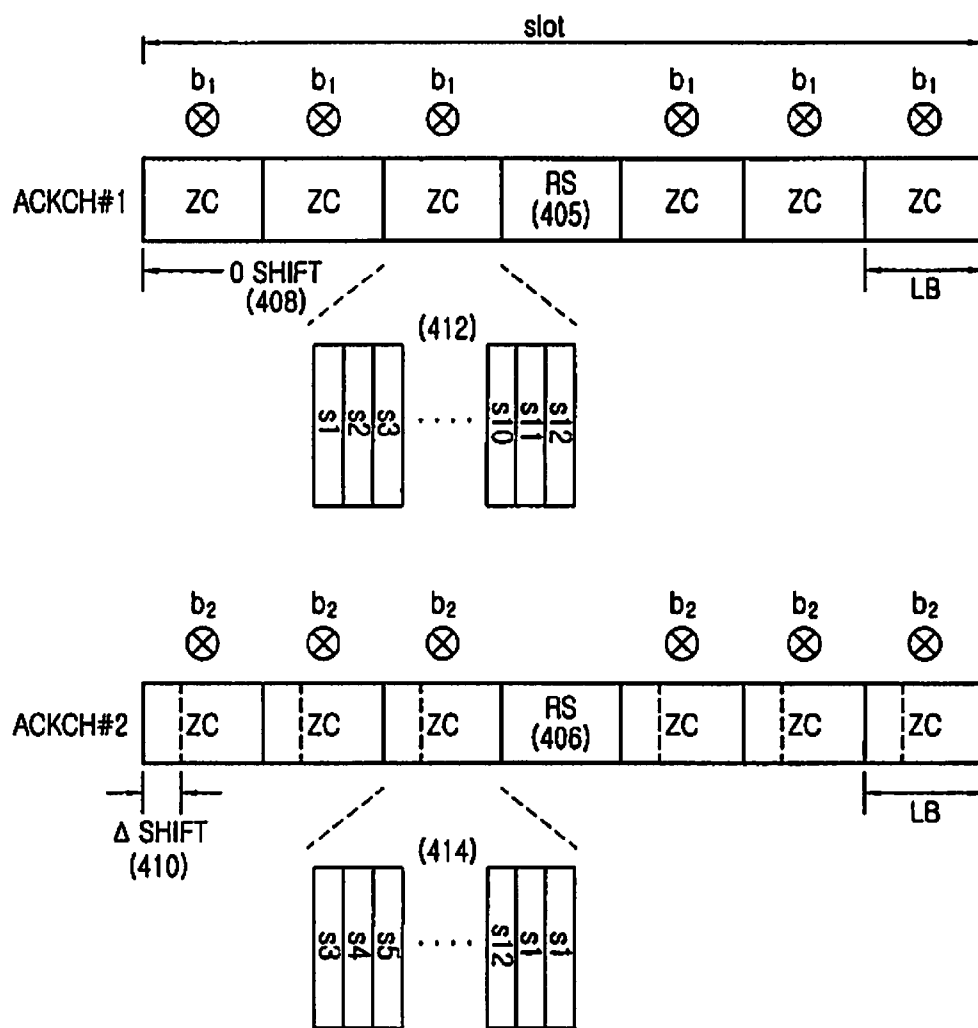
slot

$b_1$ $\otimes$ $b_1$ $\otimes$ $b_1$ $\otimes$ $b_1$ $\otimes$ $b_1$ $\otimes$ $b_1$ $\otimes$

ACKCH#1

| ZC | ZC | ZC | RS (405) | ZC | ZC | ZC |
|---|---|---|---|---|---|---|

0 SHIFT (408)

LB

(412)

s1 s2 s3 .... s10 s11 s12

$b_2$ $\otimes$ $b_2$ $\otimes$ $b_2$ $\otimes$ $b_2$ $\otimes$ $b_2$ $\otimes$ $b_2$ $\otimes$

ACKCH#2

| ZC | ZC | ZC | RS (406) | ZC | ZC | ZC |
|---|---|---|---|---|---|---|

Δ SHIFT (410)

LB

(414)

s3 s4 s5 .... s12 s1 s1